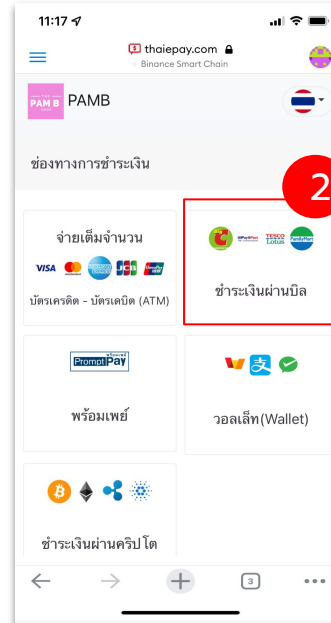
11:17

thaiepay.com
Binance Smart Chain

PAM B

PAMB

ช่องทางการชำระเงิน

2

จ่ายเต็มจำนวน
VISA JCB
บัตรเครดิต - บัตรเดบิต (ATM)

TESCO Lotus FamilyMart
ชำระเงินผ่านบิล

PromptPay
พร้อมเพย์

วอลเล็ท(Wallet)

ชำระเงินผ่านคริปโต

3